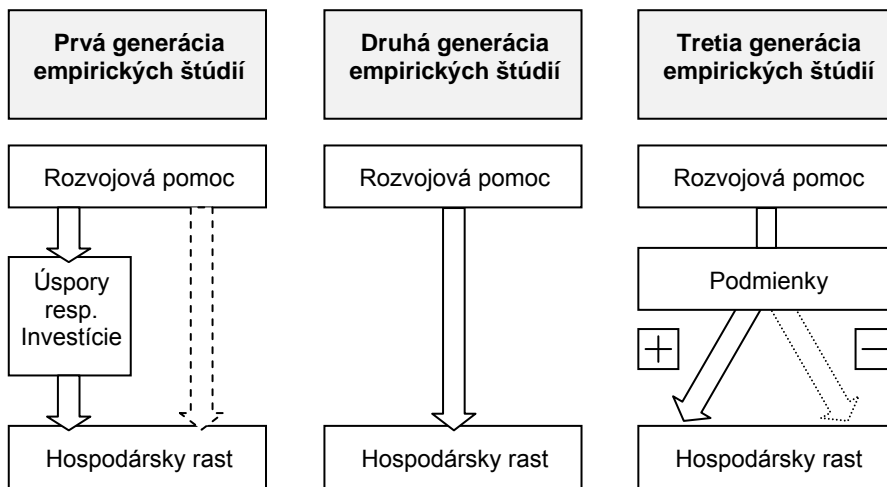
**Prvá generácia empirických štúdií**

Rozvojová pomoc

Úspory resp. Investície

Hospodársky rast

**Druhá generácia empirických štúdií**

Rozvojová pomoc

Hospodársky rast

**Tretia generácia empirických štúdií**

Rozvojová pomoc

Podmienky

+

−

Hospodársky rast